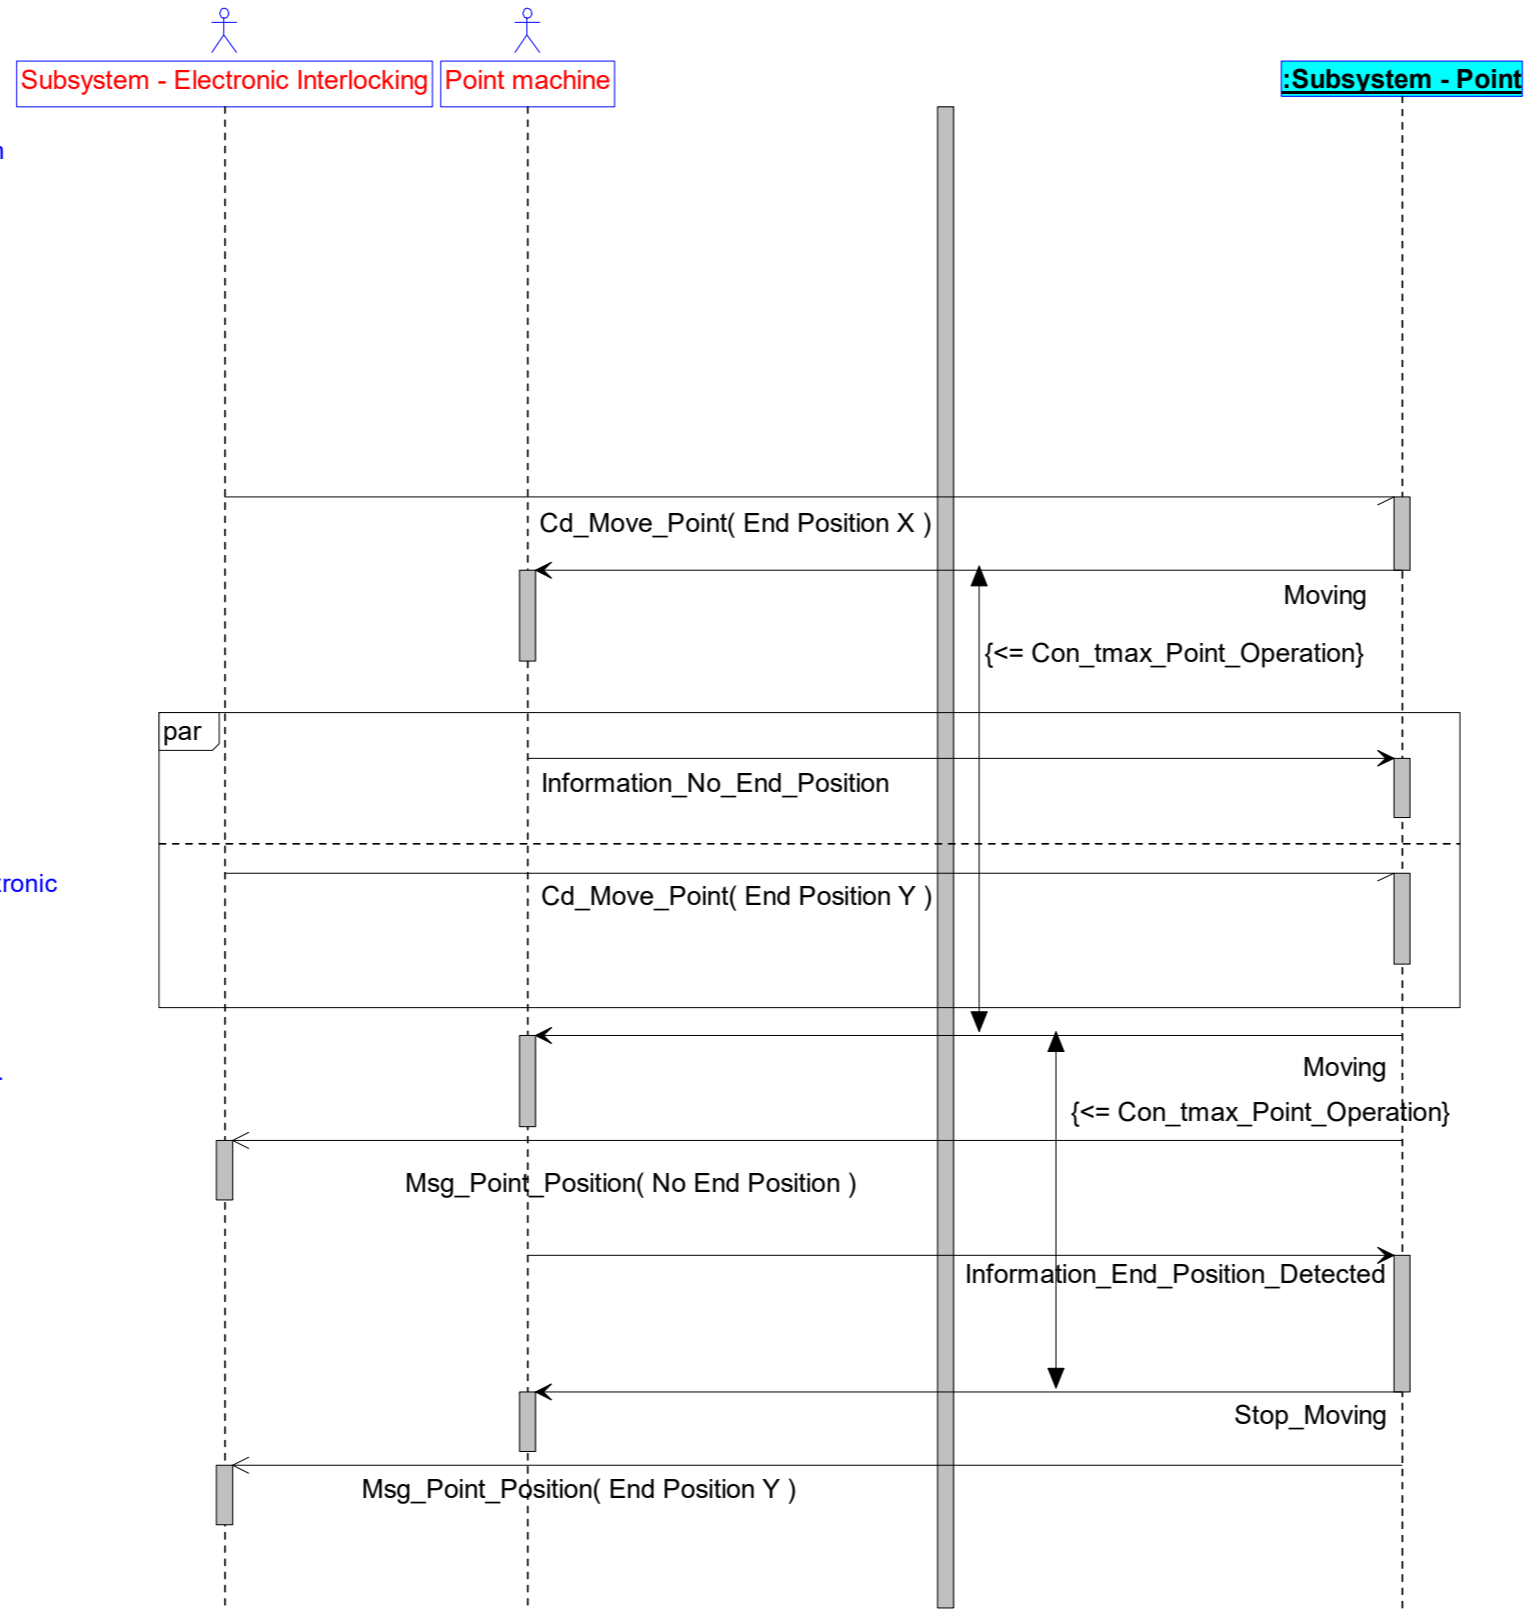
Subsystem - Electronic Interlocking

Point machine

:Subsystem - Point

n

Cd_Move_Point( End Position X )

Moving

{<= Con_tmax_Point_Operation}

par

Information_No_End_Position

tronic

Cd_Move_Point( End Position Y )

Moving

{<= Con_tmax_Point_Operation}

Msg_Point_Position( No End Position )

Information_End_Position_Detected

Stop_Moving

Msg_Point_Position( End Position Y )